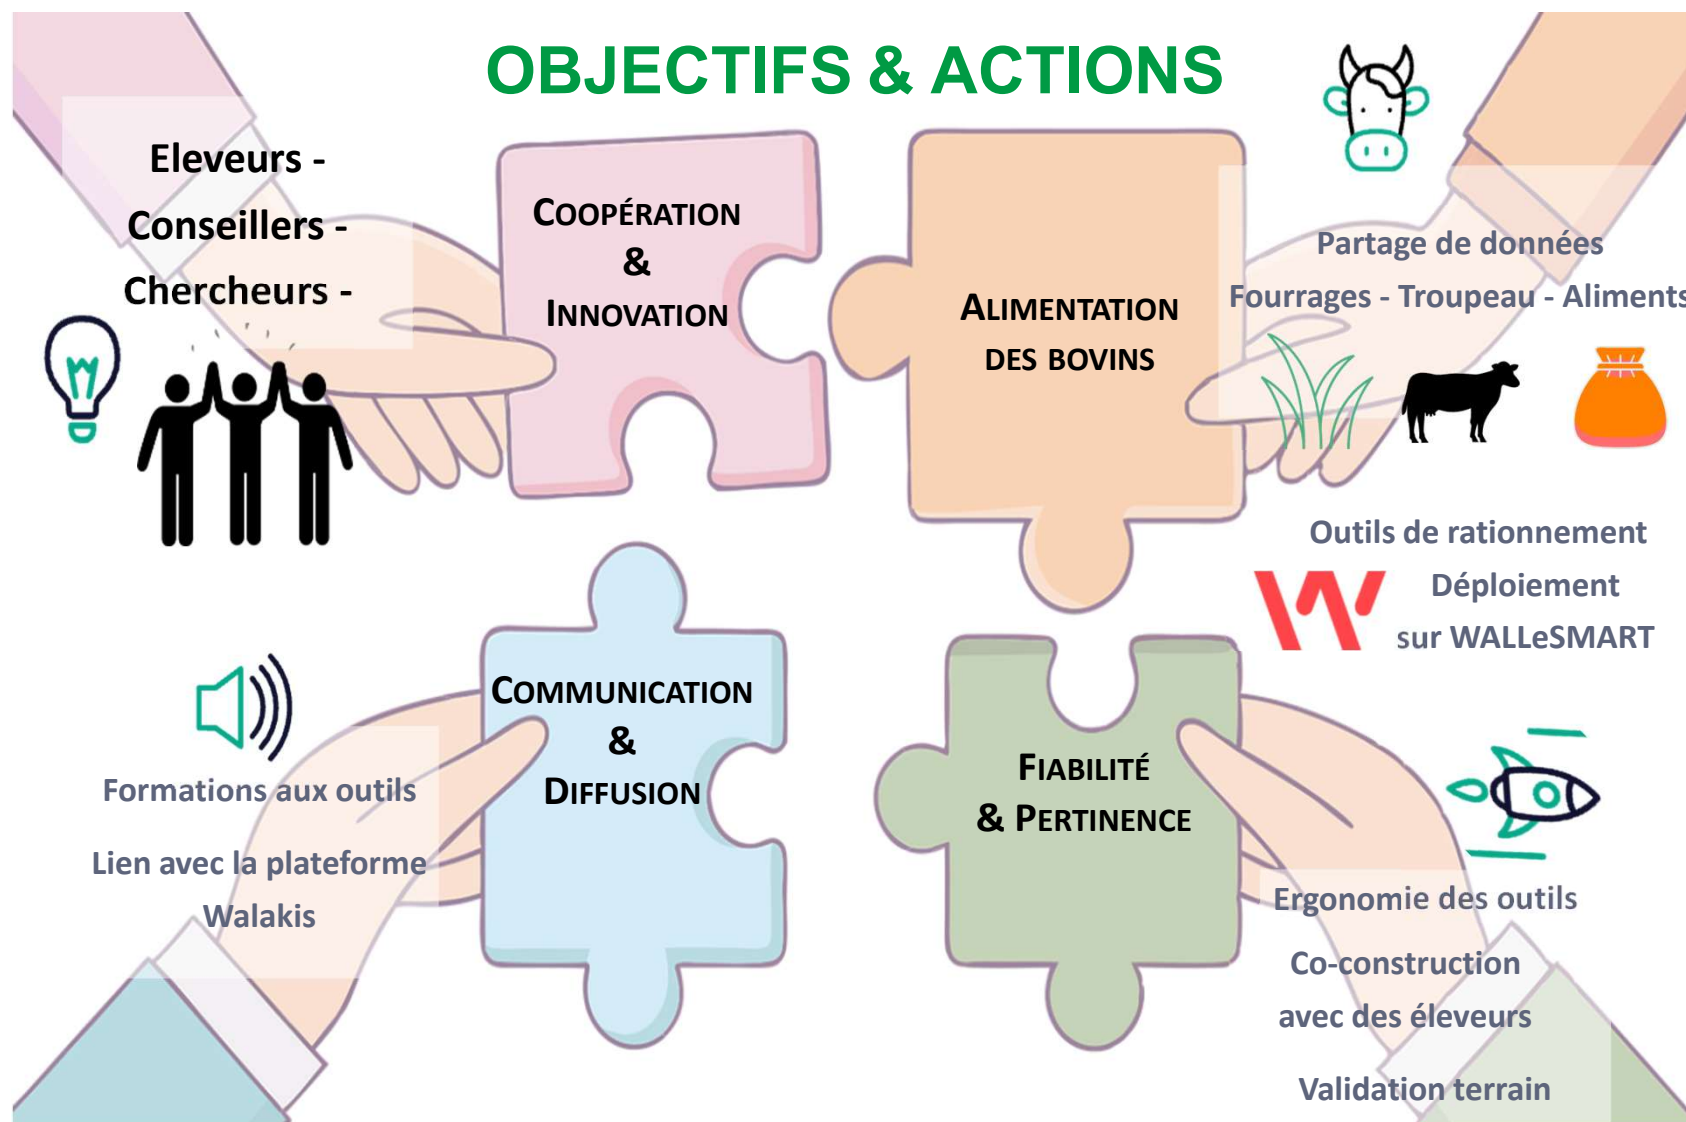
OBJECTIFS & ACTIONS

Eleveurs -
Conseillers -
Chercheurs -

COOPÉRATION
&
INNOVATION

ALIMENTATION
DES BOVINS

Partage de données
Fourrages - Troupeau - Aliments

Outils de rationnement
Déploiement
sur WALLeSMART

COMMUNICATION
&
DIFFUSION

Formations aux outils
Lien avec la plateforme
Walakis

FIABILITÉ
& PERTINENCE

Ergonomie des outils
Co-construction
avec des éleveurs
Validation terrain